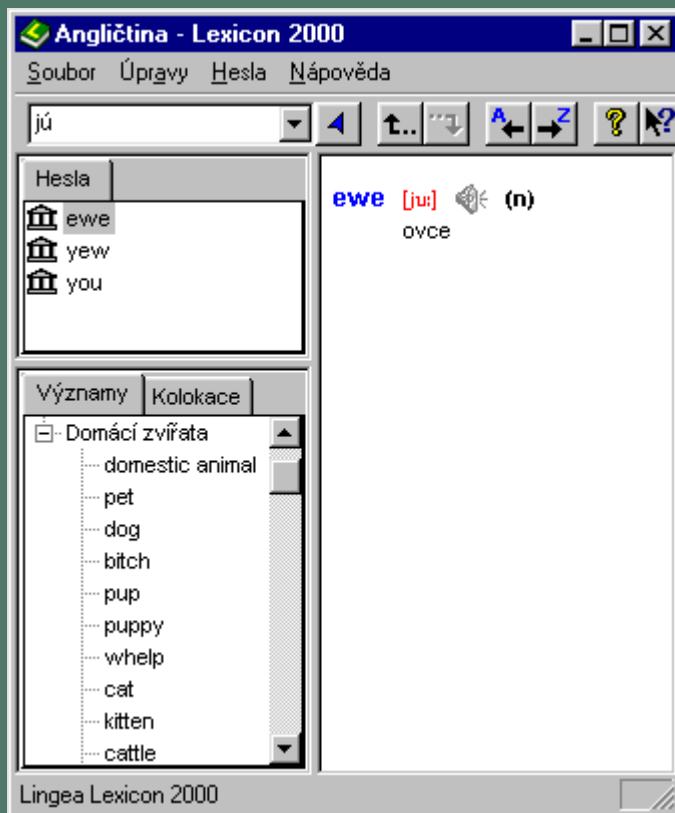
Angličtina - Lexicon 2000

Soubor Úpravy Hesla Nápověda

jú

t..

A Z

?

Hesla

ewe
yew
you

ewe [juː] (n)
ovce

Významy Kolokace

Domácí zvířata
domestic animal
pet
dog
bitch
pup
puppy
whelp
cat
kitten
cattle

Lingea Lexicon 2000